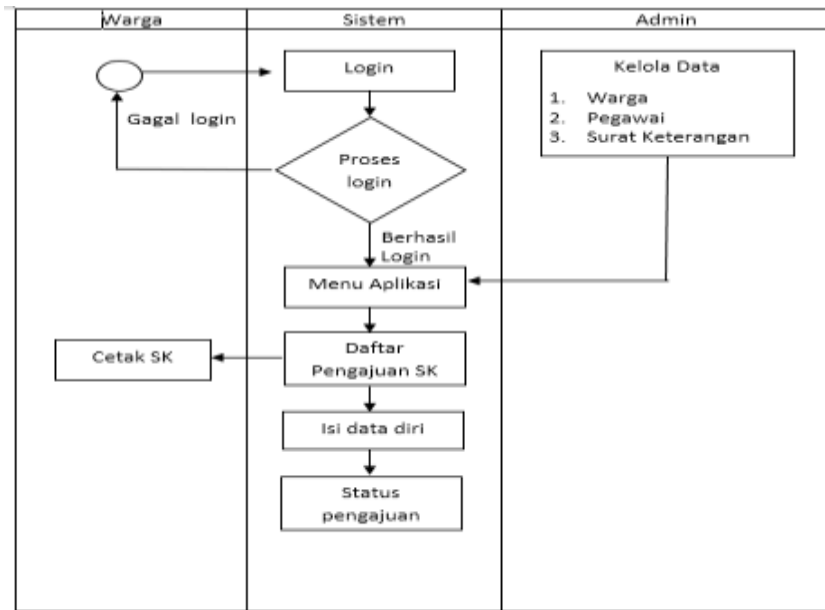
Warga

Sistem

Admin

Login

Kelola Data

1. Warga
2. Pegawai
3. Surat Keterangan

Gagal login

Proses login

Berhasil Login

Menu Aplikasi

Cetak SK

Daftar Pengajuan SK

Isi data diri

Status pengajuan